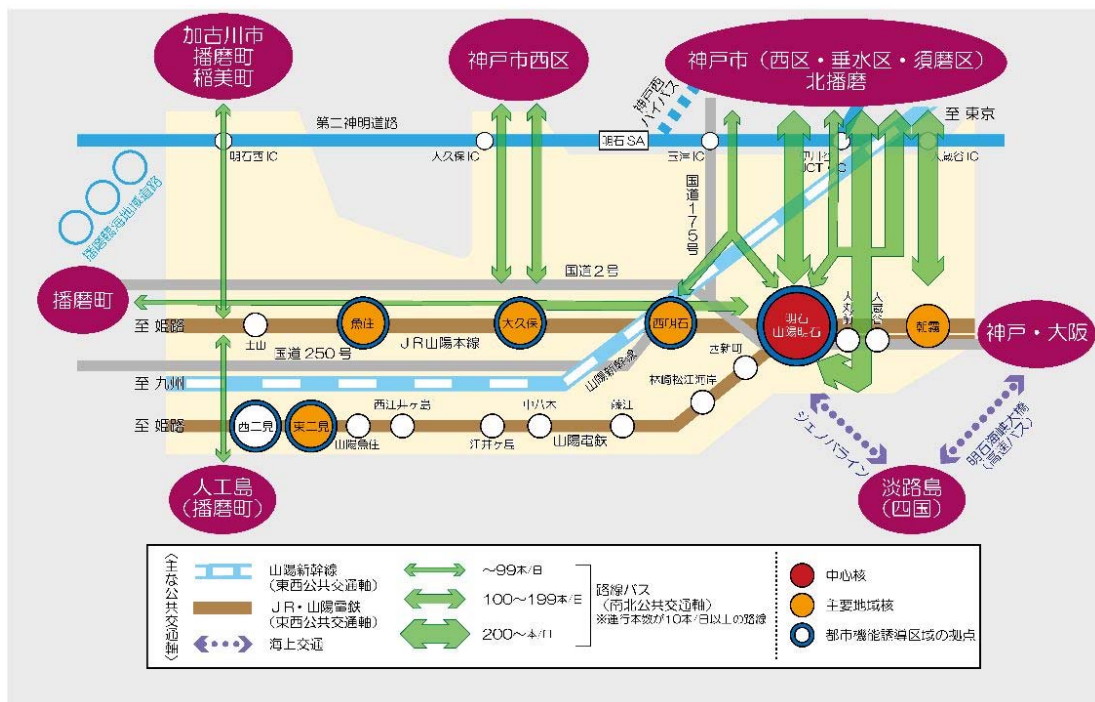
加古川市
播磨町
稲美町

神戸市西区

神戸市（西区・垂水区・須磨区）
北播磨

神戸西バイパス

第二神明道路

至 東京

明石西IC

大久保IC

明石SA

玉津IC

大蔵谷IC

国道175号

播磨臨海地域道路

国道2号

播磨町

至 姫路

魚住

大久保

西明石

明石
山陽明石

人丸前

人丸

朝霧

神戸・大阪

土山

国道250号

JR山陽本線

至 九州

山陽新幹線

西新町

林崎松江海岸

至 姫路

西二見

東二見

西江井ヶ島

中八木

藤江

山陽魚住

江井ヶ島

山陽電鉄

ジェノバライン

明石海峡大橋（高速バス）

人工島
（播磨町）

淡路島
（四国）

〈主な公共交通軸〉

山陽新幹線
（東西公共交通軸）

JR・山陽電鉄
（東西公共交通軸）

海上交通

～99本/日

100～199本/日

200～本/日

路線バス
（南北公共交通軸）
※運行本数が10本/日以上の路線

中心核

主要地域核

都市機能誘導区域の拠点